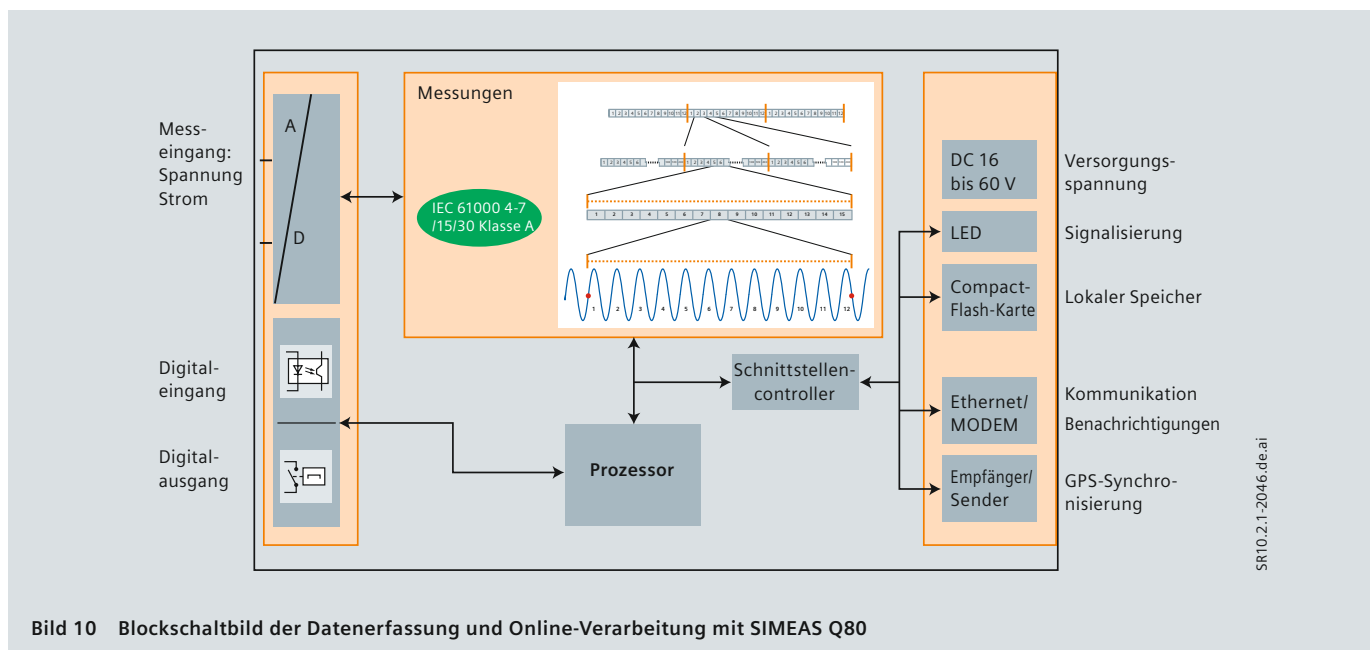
Mess-
eingang:
Spannung
Strom

A

D

Digital-
eingang

Digital-
ausgang

Messungen

IEC 61000 4-7 /15/30 Klasse A

1 2 3 4 5 6 7 8 9 10 11 12 13 14 15

1 2 3 4 5 6 7 8 9 10 11 12

Prozessor

Schnittstellen-
controller

DC 16 bis 60 V

LED

Compact-
Flash-Karte

Ethernet/
MODEM

Empfänger/
Sender

Versorgungs-
spannung

Signalisierung

Lokaler Speicher

Kommunikation
Benachrichtigungen

GPS-Synchro-
nisierung

SR10.2.1-2046.de.ai

Bild 10 Blockschaltbild der Datenerfassung und Online-Verarbeitung mit SIMEAS Q80